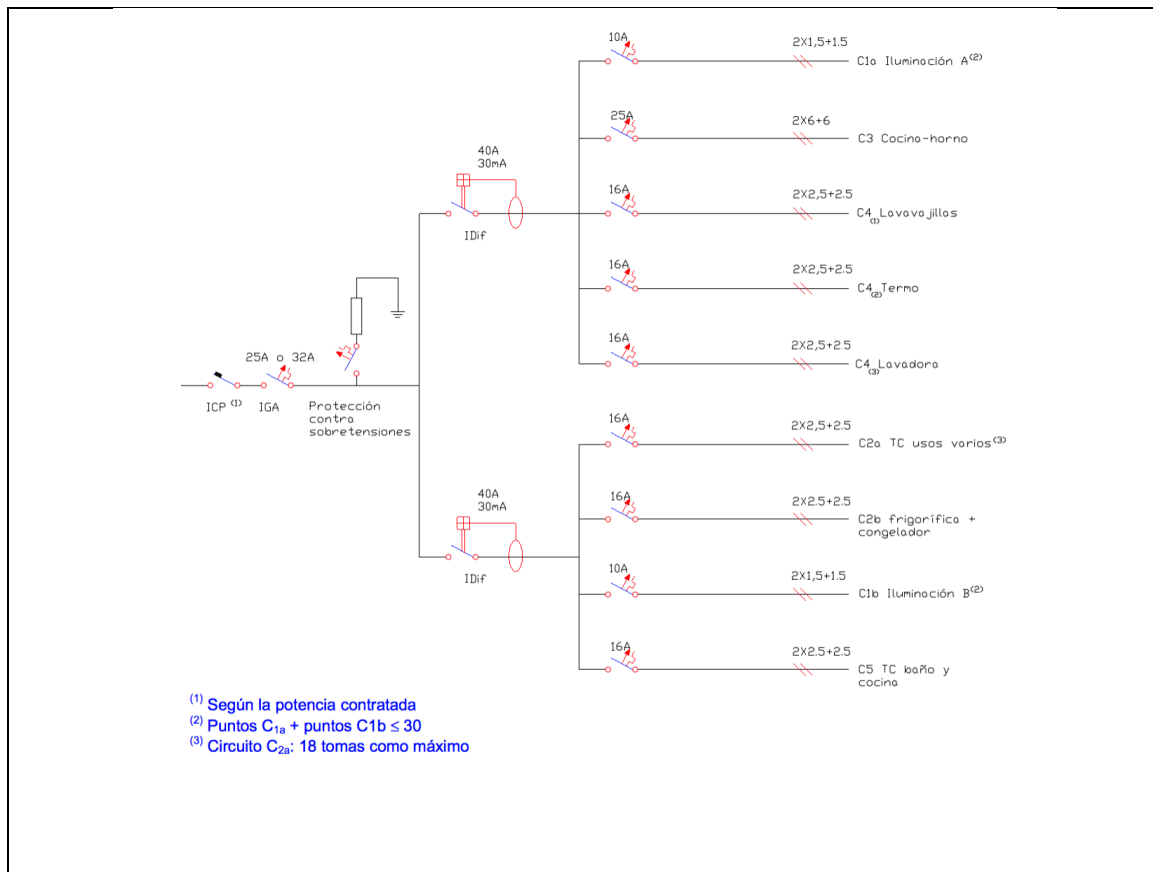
10A
2X1,5+1.5
C1a Iluminación A$^{(2)}$

25A
2X6+6
C3 Cocina-horno

40A
30mA

16A
2X2,5+2.5
C4$_{(1)}$Lavavajillas

IDif

16A
2X2,5+2.5
C4$_{(2)}$Termo

16A
2X2,5+2.5
C4$_{(3)}$Lavadora

25A o 32A

ICP $^{(1)}$
IGA
Protección contra sobretensiones

16A
2X2,5+2.5
C2a TC usos varios$^{(3)}$

40A
30mA

16A
2X2.5+2.5
C2b frigorífica + congelador

IDif

10A
2X1,5+1.5
C1b Iluminación B$^{(2)}$

16A
2X2.5+2.5
C5 TC baño y cocina

$^{(1)}$ Según la potencia contratada
$^{(2)}$ Puntos $C_{1a}$ + puntos C1b $\leq 30$
$^{(3)}$ Circuito $C_{2a}$: 18 tomas como máximo